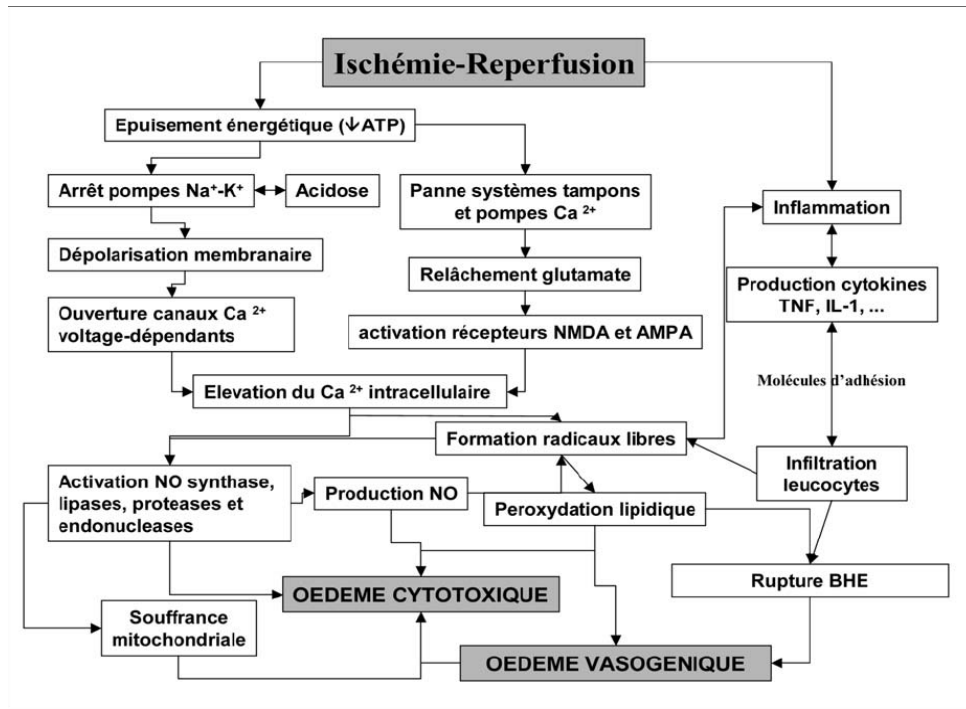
Ischémie-Reperfusion

Epuisement énergétique (↓ATP)

Arrêt pompes Na⁺-K⁺

Acidose

Panne systèmes tampons et pompes Ca $^{2+}$

Inflammation

Dépolarisation membranaire

Relâchement glutamate

Production cytokines TNF, IL-1, ...

Ouverture canaux Ca $^{2+}$ voltage-dépendants

activation récepteurs NMDA et AMPA

Molécules d'adhésion

Elevation du Ca $^{2+}$ intracellulaire

Formation radicaux libres

Activation NO synthase, lipases, proteases et endonucleases

Production NO

Peroxydation lipidique

Infiltration leucocytes

Rupture BHE

OEDEME CYTOTOXIQUE

Souffrance mitochondriale

OEDEME VASOGENIQUE